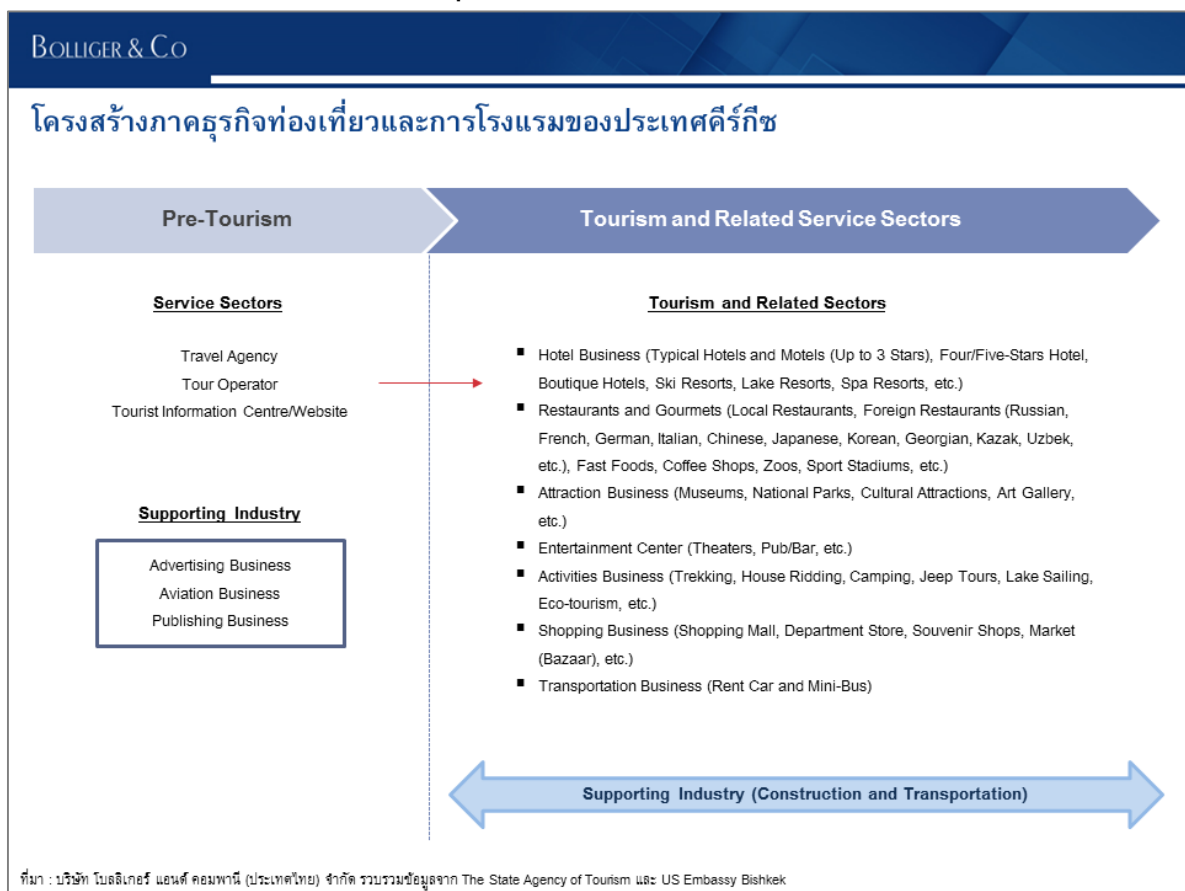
BOLLIGER & CO

โครงสร้างภาคธุรกิจท่องเที่ยวและการโรงแรมของประเทศคีร์กีซ

Pre-Tourism

Tourism and Related Service Sectors

Service Sectors

Travel Agency
Tour Operator
Tourist Information Centre/Website

Supporting Industry

Advertising Business
Aviation Business
Publishing Business

Tourism and Related Sectors

- Hotel Business (Typical Hotels and Motels (Up to 3 Stars), Four/Five-Stars Hotel, Boutique Hotels, Ski Resorts, Lake Resorts, Spa Resorts, etc.)
- Restaurants and Gourmets (Local Restaurants, Foreign Restaurants (Russian, French, German, Italian, Chinese, Japanese, Korean, Georgian, Kazak, Uzbek, etc.), Fast Foods, Coffee Shops, Zoos, Sport Stadiums, etc.)
- Attraction Business (Museums, National Parks, Cultural Attractions, Art Gallery, etc.)
- Entertainment Center (Theaters, Pub/Bar, etc.)
- Activities Business (Trekking, House Ridding, Camping, Jeep Tours, Lake Sailing, Eco-tourism, etc.)
- Shopping Business (Shopping Mall, Department Store, Souvenir Shops, Market (Bazaar), etc.)
- Transportation Business (Rent Car and Mini-Bus)

Supporting Industry (Construction and Transportation)

ที่มา : บริษัท โบลลิเกอร์ แอนด์ คอมพานี (ประเทศไทย) จำกัด รวบรวมข้อมูลจาก The State Agency of Tourism และ US Embassy Bishkek